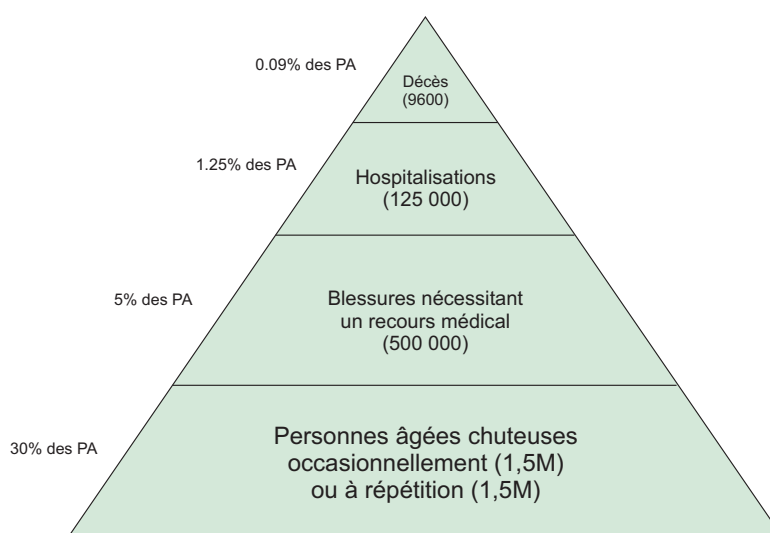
0.09% des PA

Décès
(9600)

1.25% des PA

Hospitalisations
(125 000)

5% des PA

Blessures nécessitant
un recours médical
(500 000)

30% des PA

Personnes âgées chuteuses
occasionnellement (1,5M)
ou à répétition (1,5M)